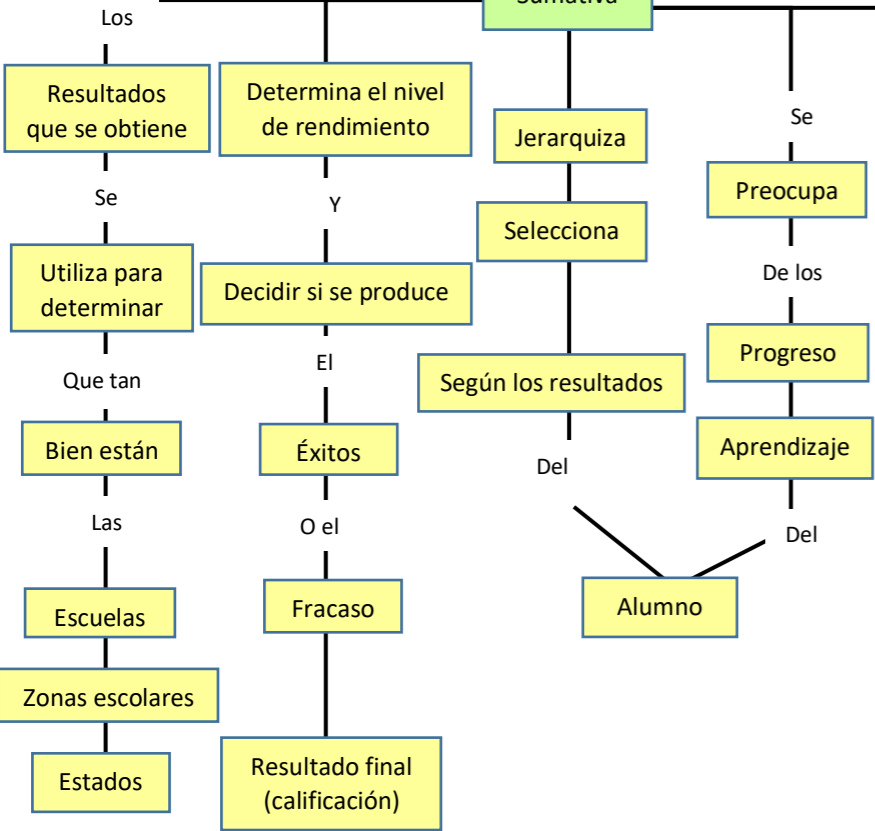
Sumativa

Los

Resultados que se obtiene

Se

Utiliza para determinar

Que tan

Bien están

Las

Escuelas

Zonas escolares

Estados

Determina el nivel de rendimiento

Y

Decidir si se produce

El

Éxitos

O el

Fracaso

Resultado final (calificación)

Jerarquiza

Selecciona

Según los resultados

Del

Alumno

Se

Preocupa

De los

Progreso

Aprendizaje

Del